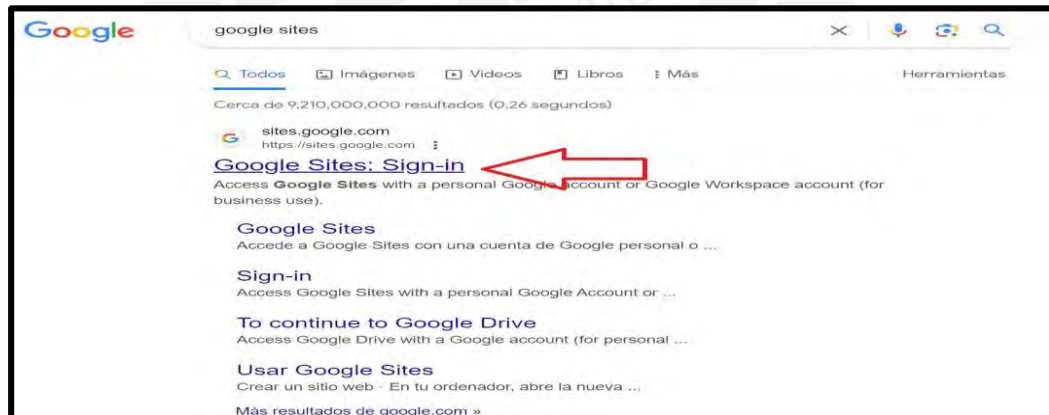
Google

google sites

Todos Imágenes Videos Libros Más Herramientas

Cerca de 9,210,000,000 resultados (0,26 segundos)

sites.google.com
https://sites.google.com

Google Sites: Sign-in

Access Google Sites with a personal Google account or Google Workspace account (for business use).

Google Sites
Accede a Google Sites con una cuenta de Google personal o ...

Sign-in
Access Google Sites with a personal Google Account or ...

To continue to Google Drive
Access Google Drive with a Google account (for personal ...

Usar Google Sites
Crear un sitio web · En tu ordenador, abre la nueva ...

Más resultados de google.com »